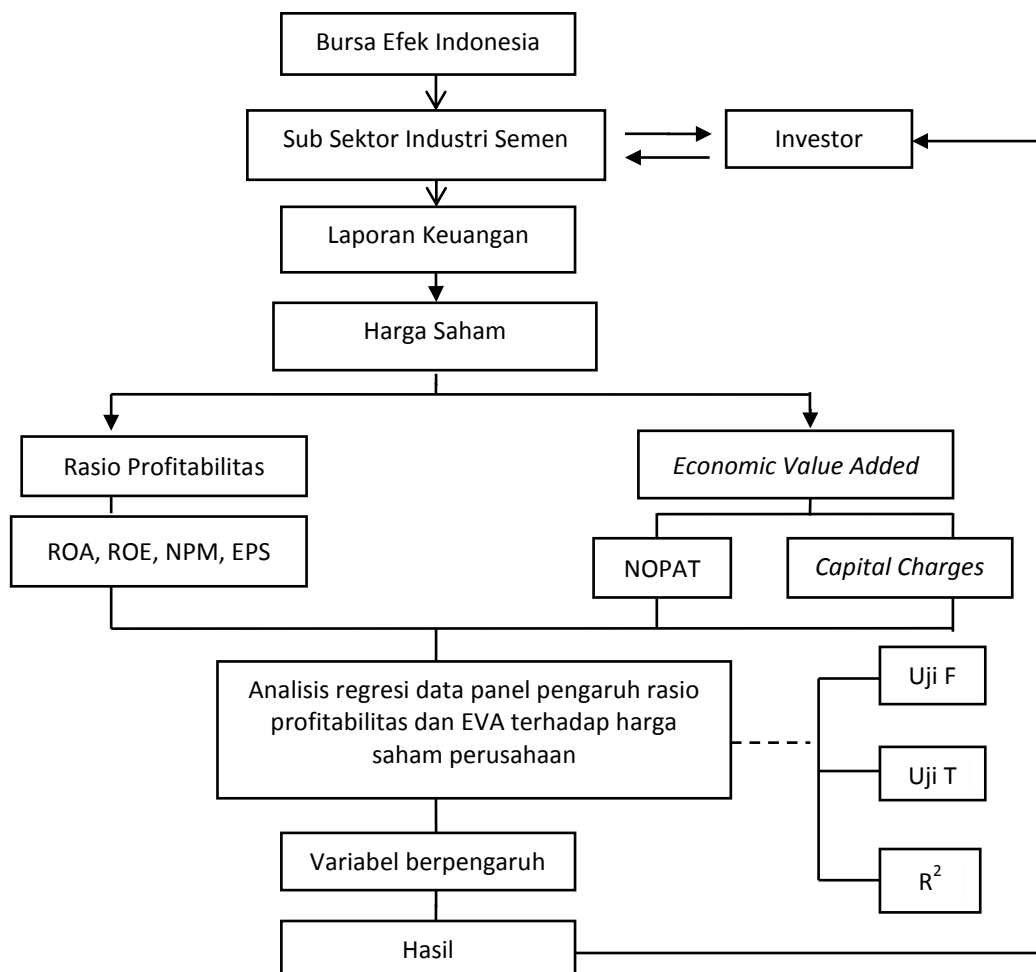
Bursa Efek Indonesia

Sub Sektor Industri Semen

Investor

Laporan Keuangan

Harga Saham

Rasio Profitabilitas

ROA, ROE, NPM, EPS

*Economic Value Added*

NOPAT

*Capital Charges*

Analisis regresi data panel pengaruh rasio profitabilitas dan EVA terhadap harga saham perusahaan

Uji F

Uji T

$R^2$

Variabel berpengaruh

Hasil